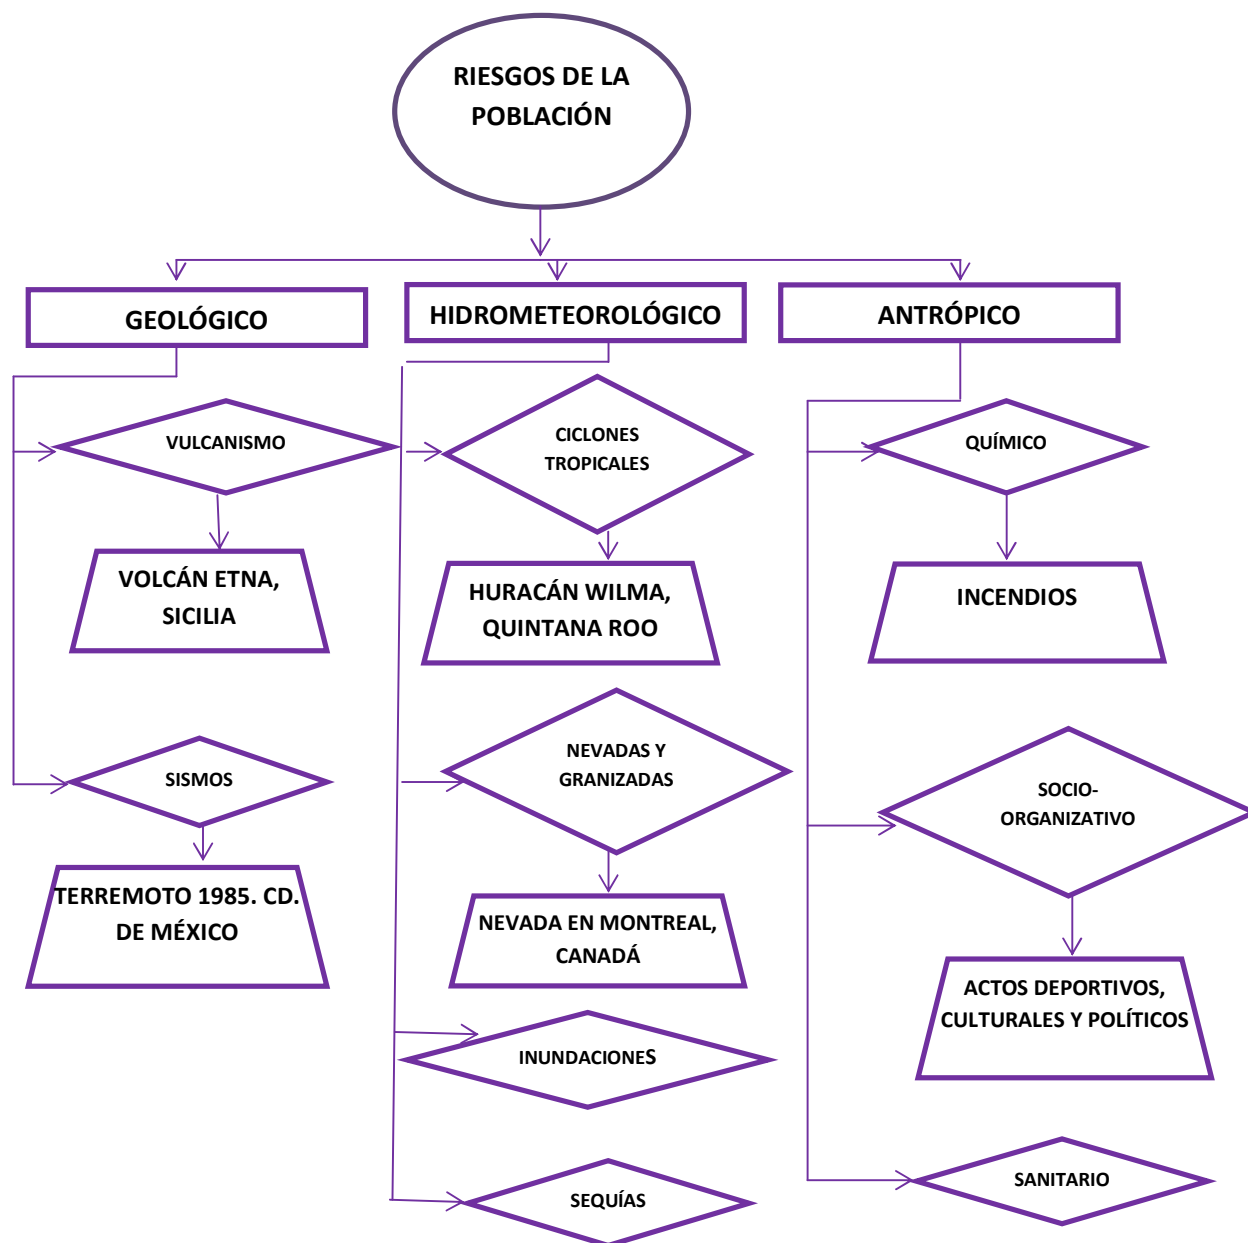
RIESGOS DE LA POBLACIÓN

GEOLÓGICO

VULCANISMO

VOLCÁN ETNA, SICILIA

SISMOS

TERREMOTO 1985. CD. DE MÉXICO

HIDROMETEOROLÓGICO

CICLONES TROPICALES

HURACÁN WILMA, QUINTANA ROO

NEVADAS Y GRANIZADAS

NEVADA EN MONTREAL, CANADÁ

INUNDACIONES

SEQUÍAS

ANTRÓPICO

QUÍMICO

INCENDIOS

SOCIO-ORGANIZATIVO

ACTOS DEPORTIVOS, CULTURALES Y POLÍTICOS

SANITARIO